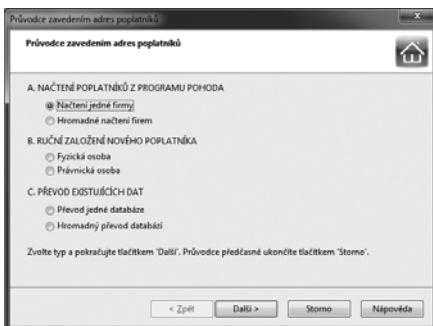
Průvodce zavedením adres poplatníků

Průvodce zavedením adres poplatníků

A. NAČTENÍ POPLATNÍKŮ Z PROGRAMU POHODA

Načtení jedné firmy

Hromadné načtení firem

B. RUČNÍ ZALOŽENÍ NOVÉHO POPLATNÍKA

Fyzická osoba

Právnická osoba

C. PŘEVOD EXISTUJÍCÍCH DAT

Převod jedné databáze

Hromadný převod databází

Zvolte typ a pokračujte tlačítkem 'Další'. Průvodce předčasné ukončíte tlačítkem 'Storno'.

< Zpět Další > Storno Nápověda